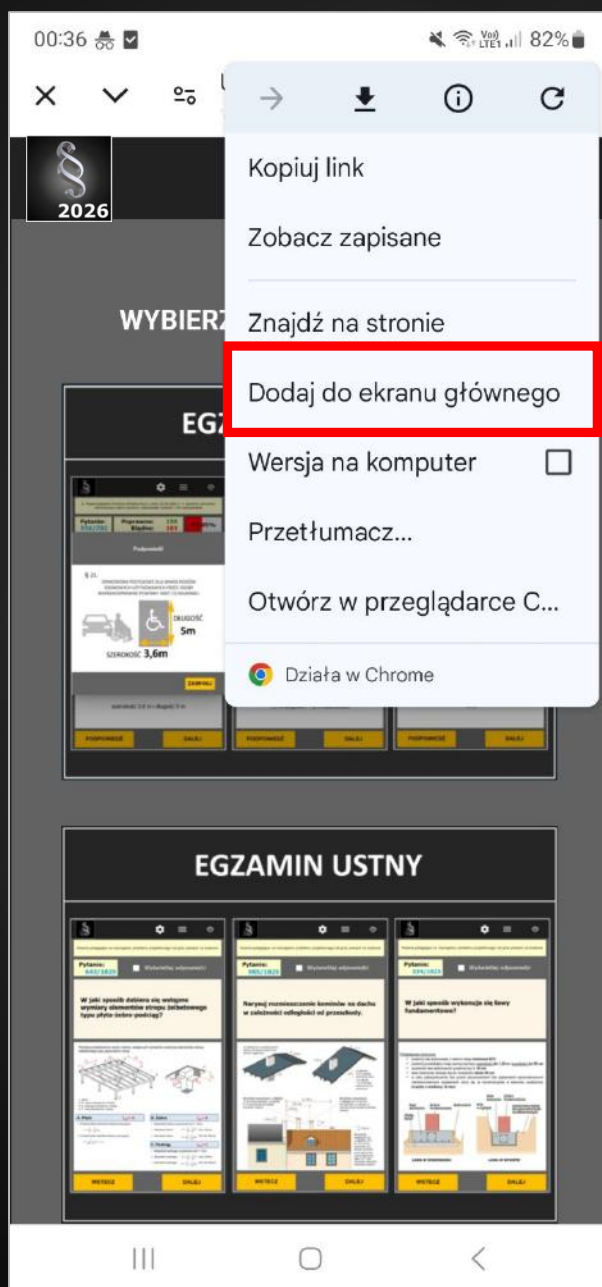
00:36 82%

§
2026

WYBIERZ

EGZ

Kopiuj link

Zobacz zapisane

Znajdź na stronie

Dodaj do ekranu głównego

Wersja na komputer

Przetłumacz...

Otwórz w przeglądarce C...

Działa w Chrome

Pytanie:
Poprawne:
Błędne:

Podpowiedź

DŁUGOŚĆ
5m
SZEROKOŚĆ 3,6m

ZAMKNIJ

szerokość: 3,6 m i długość: 5 m

PODPOWIEDŹ
DALEJ
PODPOWIEDŹ
DALEJ
PODPOWIEDŹ
DALEJ

EGZAMIN USTNY

Pytanie:
443/1829
Wyświetlaj odpowiedzi

W jaki sposób dobiera się wstępne wymiary elementów stropu żelbetowego typu płyta-żebro-podciąg?

Pytanie:
985/1829
Wyświetlaj odpowiedzi

Narysuj rozmieszczenie kominów na dachu w zależności odległości od przeszkody.

Pytanie:
594/1829
Wyświetlaj odpowiedzi

W jaki sposób wykonuje się ławy fundamentowe?

WSTECZ
DALEJ
WSTECZ
DALEJ
WSTECZ
DALEJ